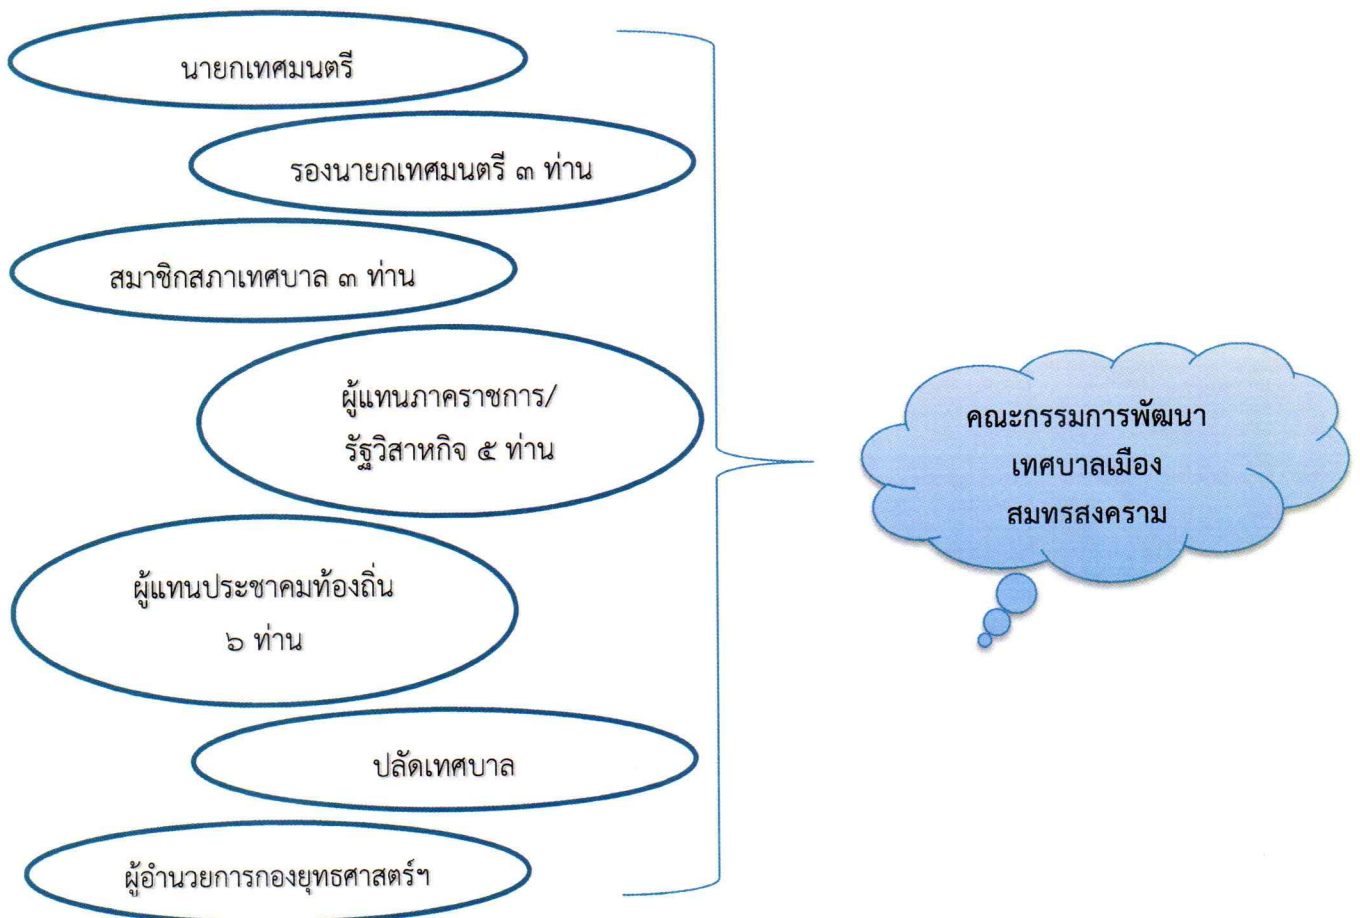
นายกเทศมนตรี

รองนายกเทศมนตรี ๓ ท่าน

สมาชิกสภาเทศบาล ๓ ท่าน

ผู้แทนภาคราชการ/ รัฐวิสาหกิจ ๕ ท่าน

ผู้แทนประชาคมท้องถิ่น ๖ ท่าน

ปลัดเทศบาล

ผู้อำนวยการกองยุทธศาสตร์ฯ

คณะกรรมการพัฒนา เทศบาลเมือง สมทรสงคราม